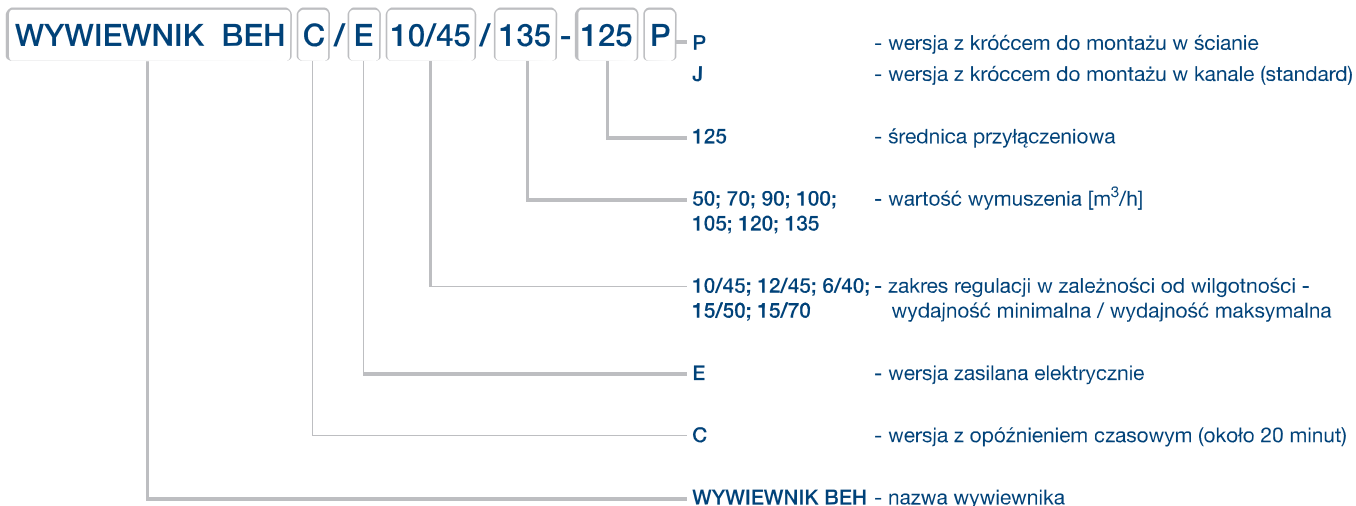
WYWIEWNIK BEH C / E 10/45 / 135 - 125 P

P - wersja z króćcem do montażu w ścianie
J - wersja z króćcem do montażu w kanale (standard)

125 - średnica przyłączeniowa

50; 70; 90; 100; 105; 120; 135 - wartość wymuszenia [m$^3$/h]

10/45; 12/45; 6/40; 15/50; 15/70 - zakres regulacji w zależności od wilgotności - wydajność minimalna / wydajność maksymalna

E - wersja zasilana elektrycznie

C - wersja z opóźnieniem czasowym (około 20 minut)

WYWIEWNIK BEH - nazwa wywiewnika